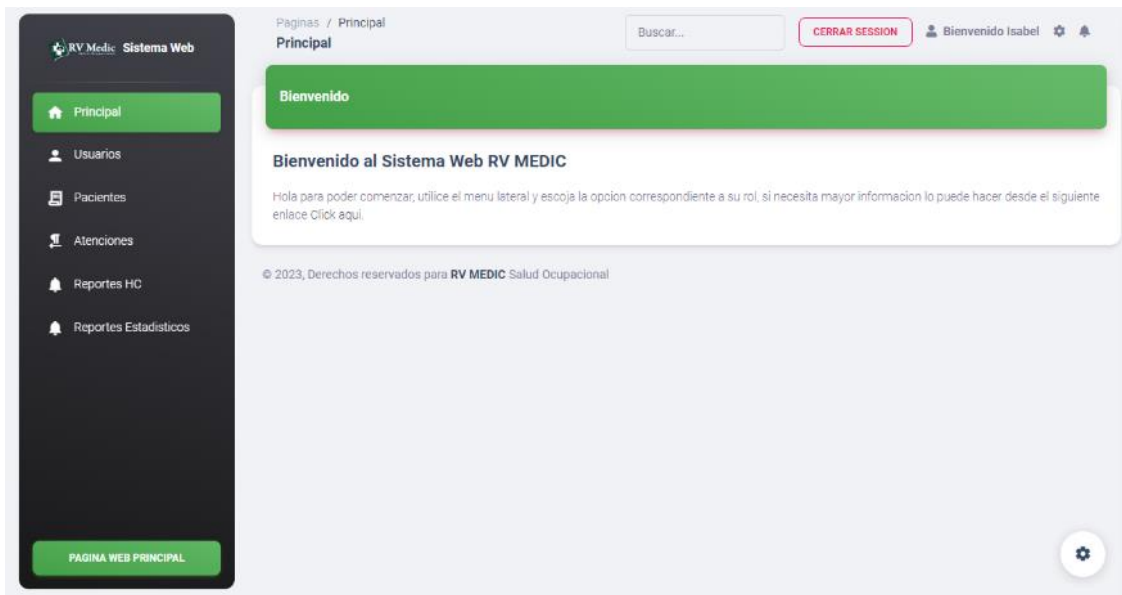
RV Medic Sistema Web

Principal

Usuarios

Pacientes

Atenciones

Reportes HC

Reportes Estadisticos

PAGINA WEB PRINCIPAL

Paginas / Principal
Principal

Buscar...

CERRAR SESSION

Bienvenido Isabel

Bienvenido

Bienvenido al Sistema Web RV MEDIC

Hola para poder comenzar, utilice el menu lateral y escoja la opcion correspondiente a su rol, si necesita mayor informacion lo puede hacer desde el siguiente enlace Click aqui.

© 2023, Derechos reservados para RV MEDIC Salud Ocupacional